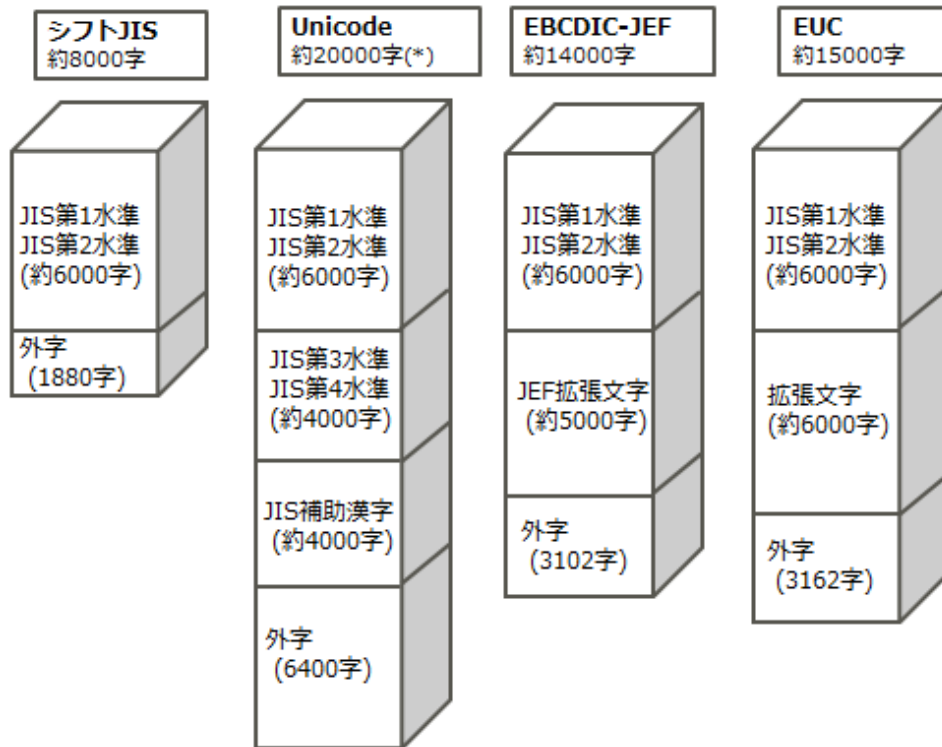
シフトJIS
約8000字

JIS第1水準
JIS第2水準
(約6000字)

外字
(1880字)

Unicode
約20000字(*)

JIS第1水準
JIS第2水準
(約6000字)

JIS第3水準
JIS第4水準
(約4000字)

JIS補助漢字
(約4000字)

外字
(6400字)

EBCDIC-JEF
約14000字

JIS第1水準
JIS第2水準
(約6000字)

JEF拡張文字
(約5000字)

外字
(3102字)

EUC
約15000字

JIS第1水準
JIS第2水準
(約6000字)

拡張文字
(約6000字)

外字
(3162字)